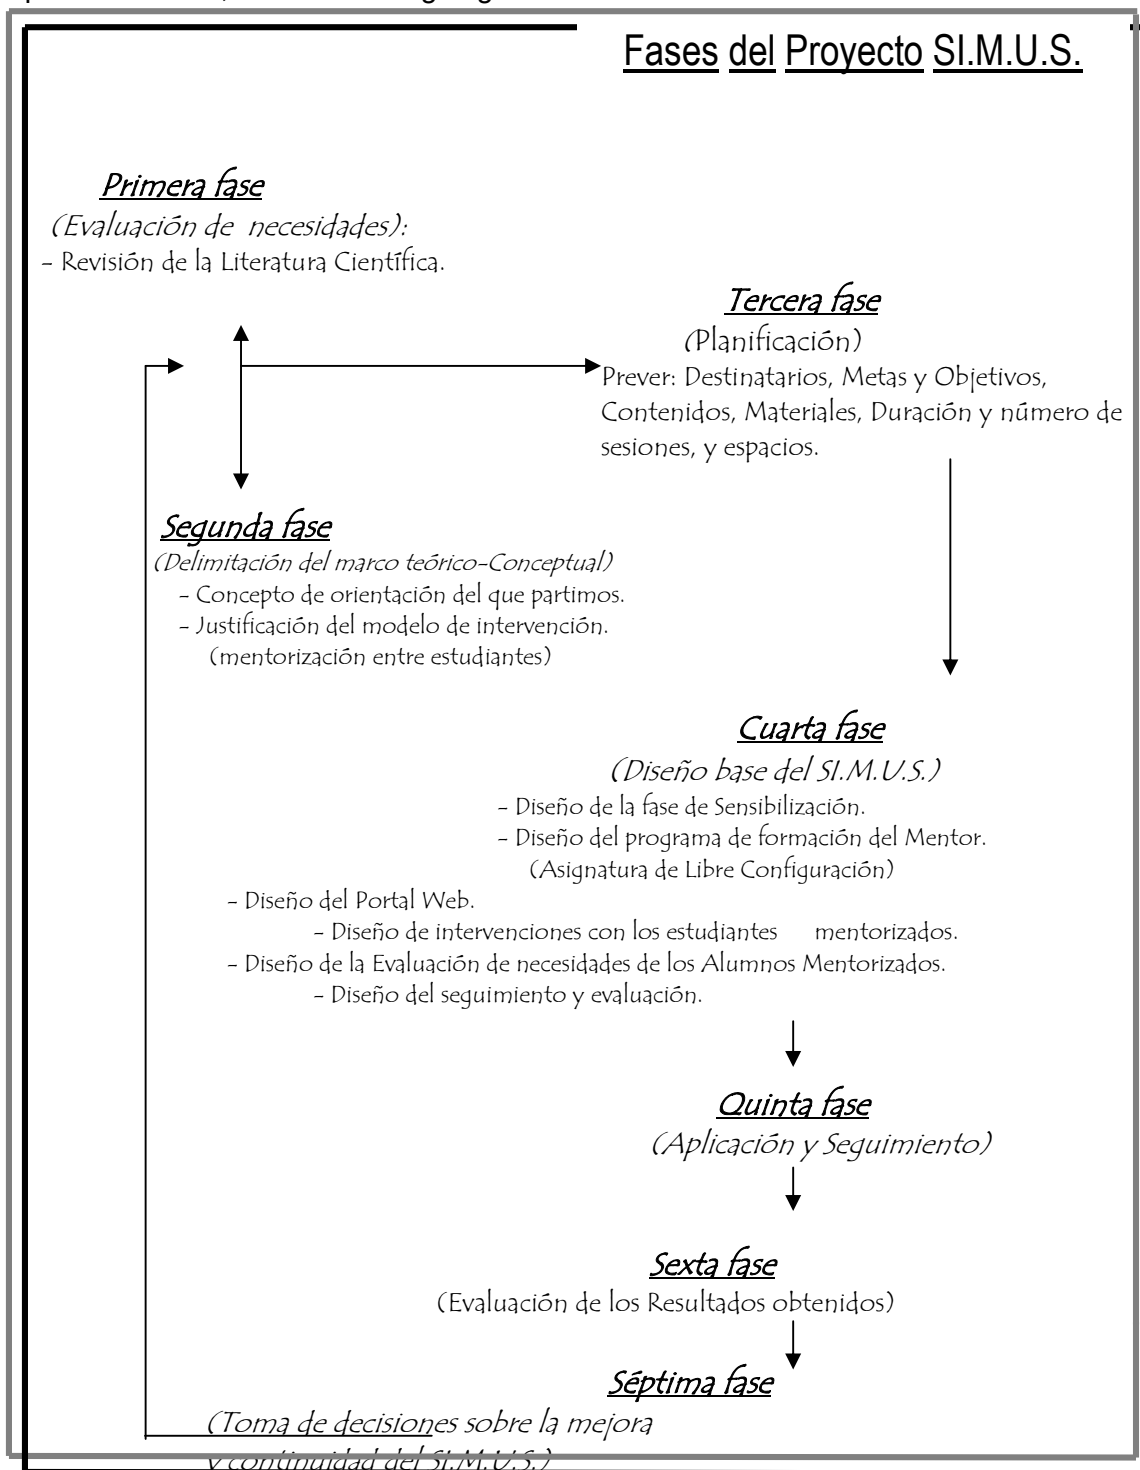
Fases del Proyecto SI.M.U.S.

Primera fase
(Evaluación de necesidades):
- Revisión de la Literatura Científica.

Tercera fase
(Planificación)
Prever: Destinatarios, Metas y Objetivos, Contenidos, Materiales, Duración y número de sesiones, y espacios.

Segunda fase
(Delimitación del marco teórico-Conceptual)
- Concepto de orientación del que partimos.
- Justificación del modelo de intervención. (mentorización entre estudiantes)

Cuarta fase
(Diseño base del SI.M.U.S.)
- Diseño de la fase de Sensibilización.
- Diseño del programa de formación del Mentor. (Asignatura de Libre Configuración)
- Diseño del Portal Web.
- Diseño de intervenciones con los estudiantes mentorizados.
- Diseño de la Evaluación de necesidades de los Alumnos Mentorizados.
- Diseño del seguimiento y evaluación.

Quinta fase
(Aplicación y Seguimiento)

Sexta fase
(Evaluación de los Resultados obtenidos)

Séptima fase
(Toma de decisiones sobre la mejora y continuidad del SI.M.U.S.)